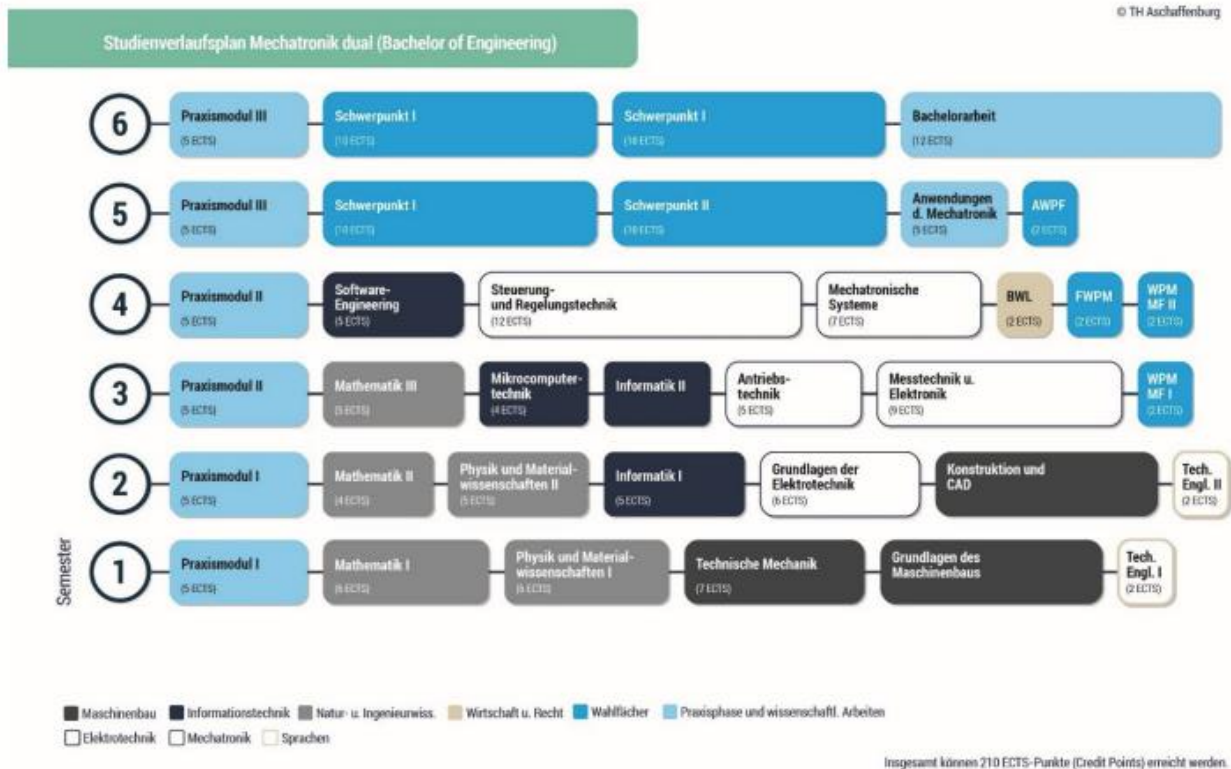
© TH Aschaffenburg

Studienverlaufsplan Mechatronik dual (Bachelor of Engineering)

6
Praxismodul III (5 ECTS)
Schwerpunkt I (10 ECTS)
Schwerpunkt I (10 ECTS)
Bachelorarbeit (12 ECTS)

5
Praxismodul III (5 ECTS)
Schwerpunkt I (10 ECTS)
Schwerpunkt II (10 ECTS)
Anwendungen d. Mechatronik (5 ECTS)
AWPF (2 ECTS)

4
Praxismodul II (5 ECTS)
Software-Engineering (5 ECTS)
Steuerung- und Regelungstechnik (12 ECTS)
Mechatronische Systeme (7 ECTS)
BWL (2 ECTS)
FWPM (2 ECTS)
WPM MF II (2 ECTS)

3
Praxismodul II (5 ECTS)
Mathematik III (5 ECTS)
Mikrocomputertechnik (4 ECTS)
Informatik II
Antriebstechnik (5 ECTS)
Messtechnik u. Elektronik (9 ECTS)
WPM MF I (2 ECTS)

2
Praxismodul I (5 ECTS)
Mathematik II (4 ECTS)
Physik und Materialwissenschaften II (5 ECTS)
Informatik I (5 ECTS)
Grundlagen der Elektrotechnik (6 ECTS)
Konstruktion und CAD
Tech. Engl. II (2 ECTS)

Semester
1
Praxismodul I (5 ECTS)
Mathematik I (6 ECTS)
Physik und Materialwissenschaften I (6 ECTS)
Technische Mechanik (7 ECTS)
Grundlagen des Maschinenbaus
Tech. Engl. I (2 ECTS)

Maschinenbau
Informationstechnik
Natur- u. Ingenieurwiss.
Wirtschaft u. Recht
Wahlfächer
Praxisphase und wissenschaftl. Arbeiten
Elektrotechnik
Mechatronik
Sprachen

Insgesamt können 210 ECTS-Punkte (Credit Points) erreicht werden.